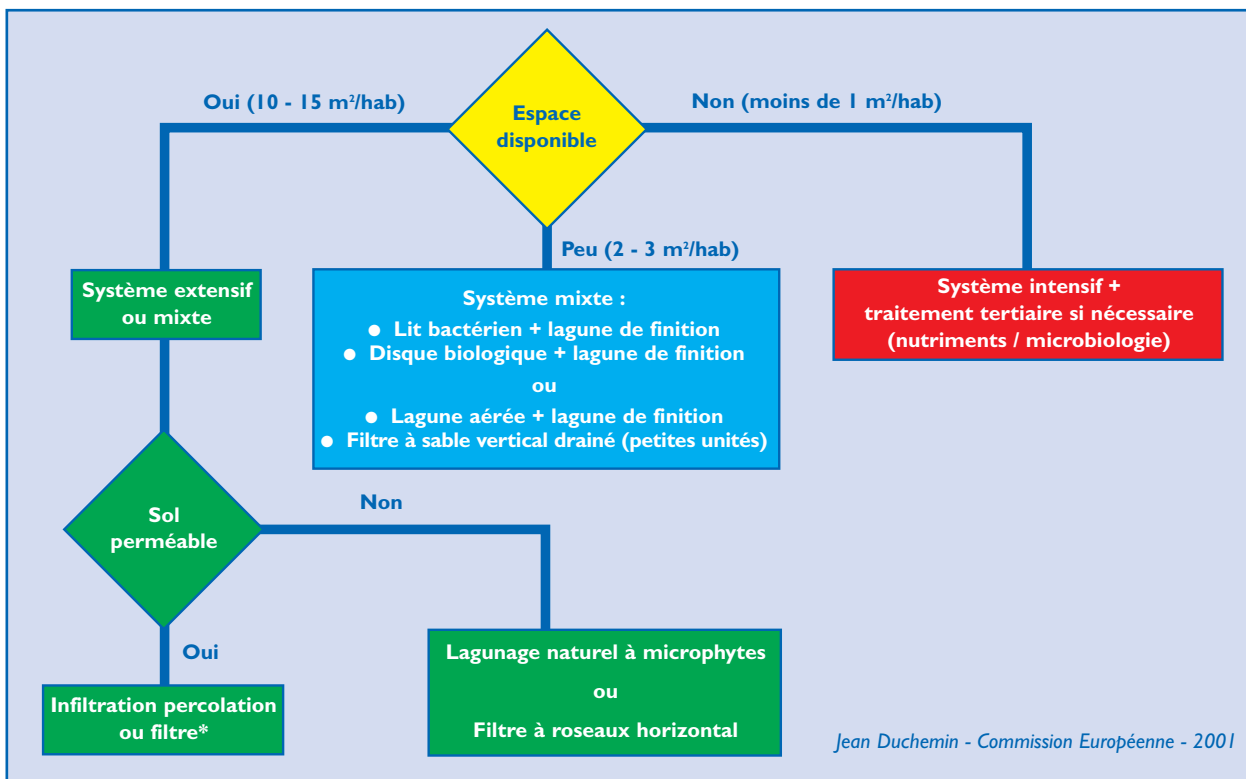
Espace disponible

Oui (10 - 15 m²/hab)

Non (moins de 1 m²/hab)

Peu (2 - 3 m²/hab)

Système extensif ou mixte

Système mixte :
● Lit bactérien + lagune de finition
● Disque biologique + lagune de finition
ou
● Lagune aérée + lagune de finition
● Filtre à sable vertical drainé (petites unités)

Système intensif + traitement tertiaire si nécessaire (nutriments / microbiologie)

Sol perméable

Non

Oui

Infiltration percolation ou filtre*

Lagunage naturel à microphytes
ou
Filtre à roseaux horizontal

Jean Duchemin - Commission Européenne - 2001